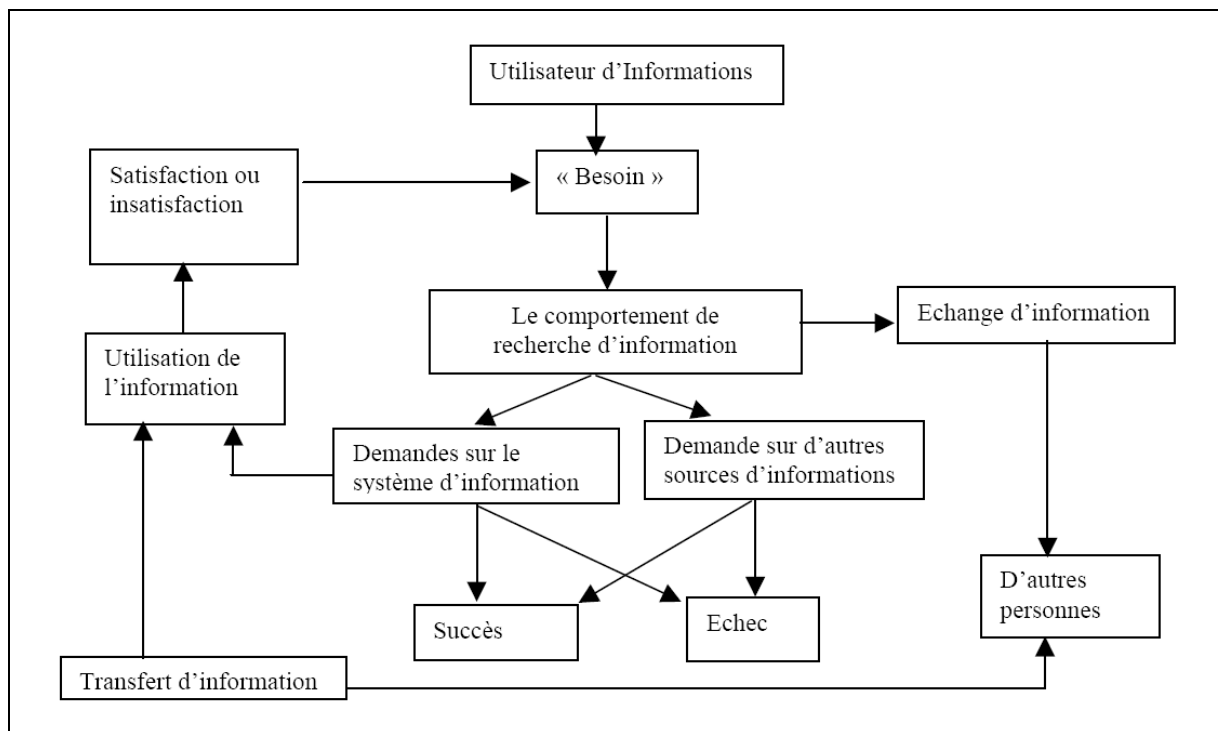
Utilisateur d'Informations

Satisfaction ou insatisfaction

« Besoin »

Le comportement de recherche d'information

Echange d'information

Utilisation de l'information

Demandes sur le système d'information

Demande sur d'autres sources d'informations

D'autres personnes

Succès

Echec

Transfert d'information